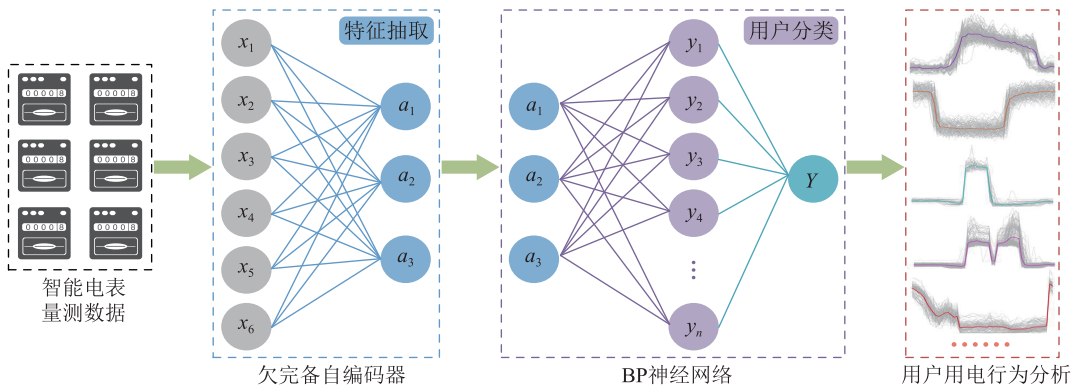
0000 8
0000 8
0000 8
0000 8
0000 8
0000 8

智能电表量测数据

特征抽取

$x_1$
$x_2$
$x_3$
$x_4$
$x_5$
$x_6$

$a_1$
$a_2$
$a_3$

欠完备自编码器

用户分类

$a_1$
$a_2$
$a_3$

$y_1$
$y_2$
$y_3$
$y_4$
⋮
$y_n$

$Y$

BP神经网络

用户用电行为分析